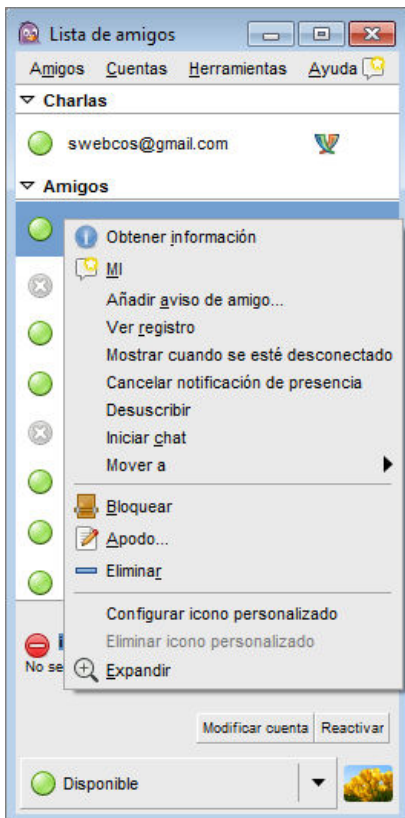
Lista de amigos

Amigos Cuentas Herramientas Ayuda

Charlas

swebcos@gmail.com

Amigos

Obtener información
MI
Añadir aviso de amigo...
Ver registro
Mostrar cuando se esté desconectado
Cancelar notificación de presencia
Desuscribir
Iniciar chat
Mover a
Bloquear
Apodo...
Eliminar
Configurar icono personalizado
Eliminar icono personalizado
Expandir

No se

Modificar cuenta Reactivar

Disponible